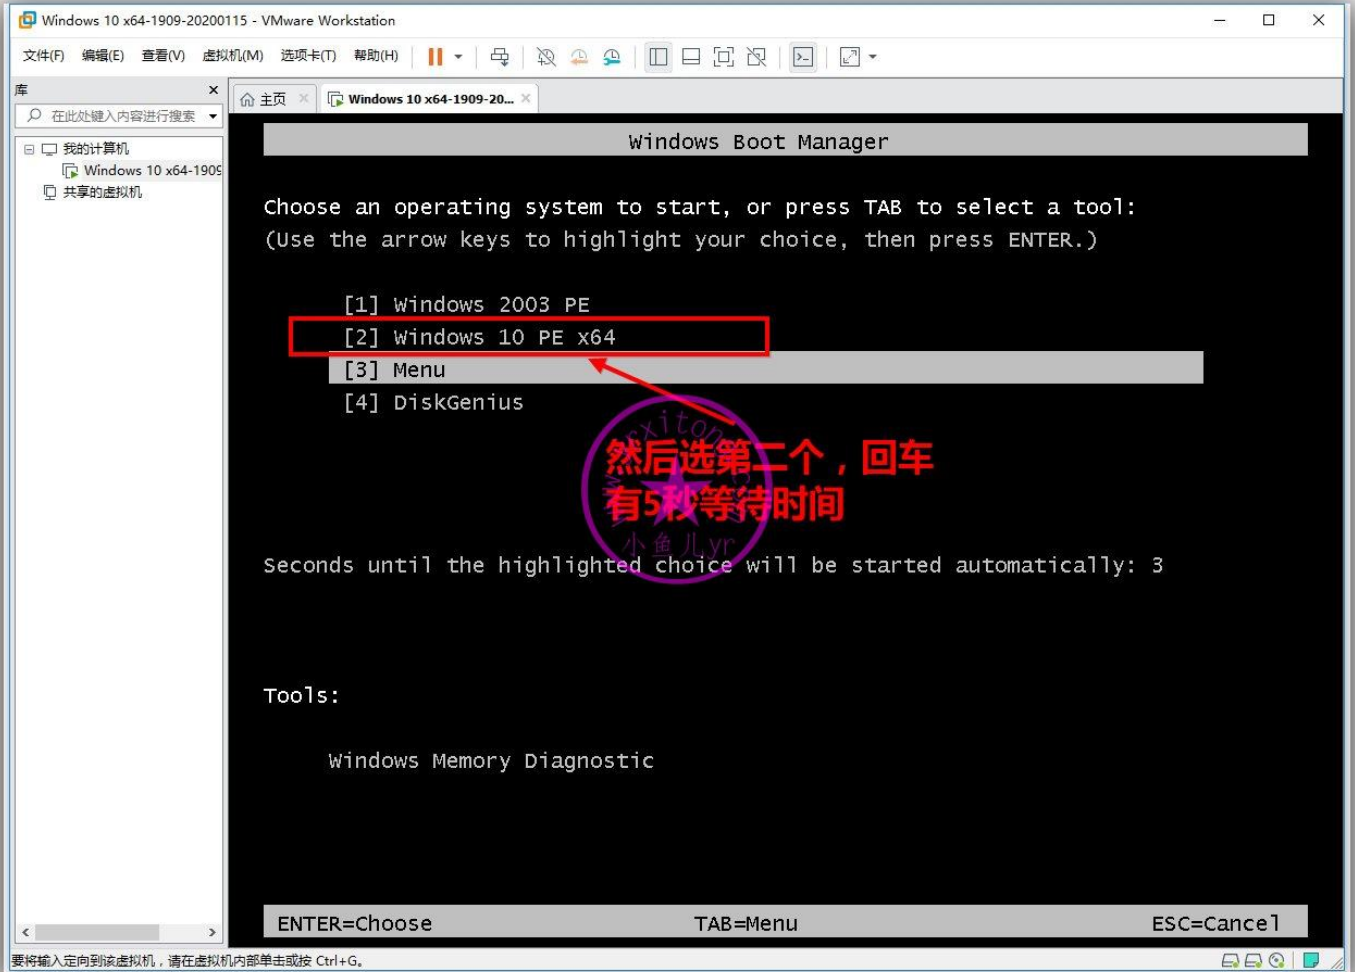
Windows 10 x64-1909-20200115 - VMware Workstation

文件(F) 编辑(E) 查看(V) 虚拟机(M) 选项卡(T) 帮助(H)

库

在此处键入内容进行搜索

我的计算机
Windows 10 x64-1909
共享的虚拟机

主页
Windows 10 x64-1909-20...

Windows Boot Manager

Choose an operating system to start, or press TAB to select a tool:
(Use the arrow keys to highlight your choice, then press ENTER.)

[1] Windows 2003 PE
[2] Windows 10 PE x64
[3] Menu
[4] DiskGenius

然后选第二个，回车
有5秒等待时间

xitong
小鱼儿yr

Seconds until the highlighted choice will be started automatically: 3

Tools:

Windows Memory Diagnostic

ENTER=Choose TAB=Menu ESC=Cancel

要将输入定向到该虚拟机，请在虚拟机内部单击或按 Ctrl+G。